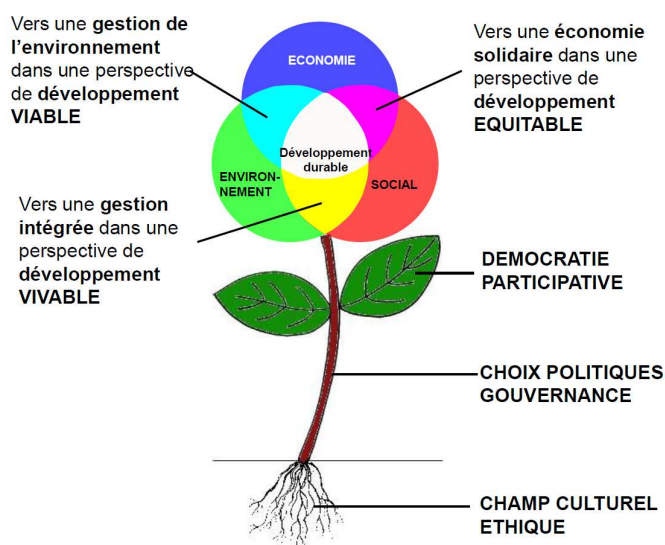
Vers une gestion de l'environnement dans une perspective de développement VIABLE

Vers une économie solidaire dans une perspective de développement EQUITABLE

ECONOMIE

Développement durable

ENVIRON-NEMENT

SOCIAL

Vers une gestion intégrée dans une perspective de développement VIVABLE

DEMOCRATIE PARTICIPATIVE

CHOIX POLITIQUES GOUVERNANCE

CHAMP CULTUREL ETHIQUE